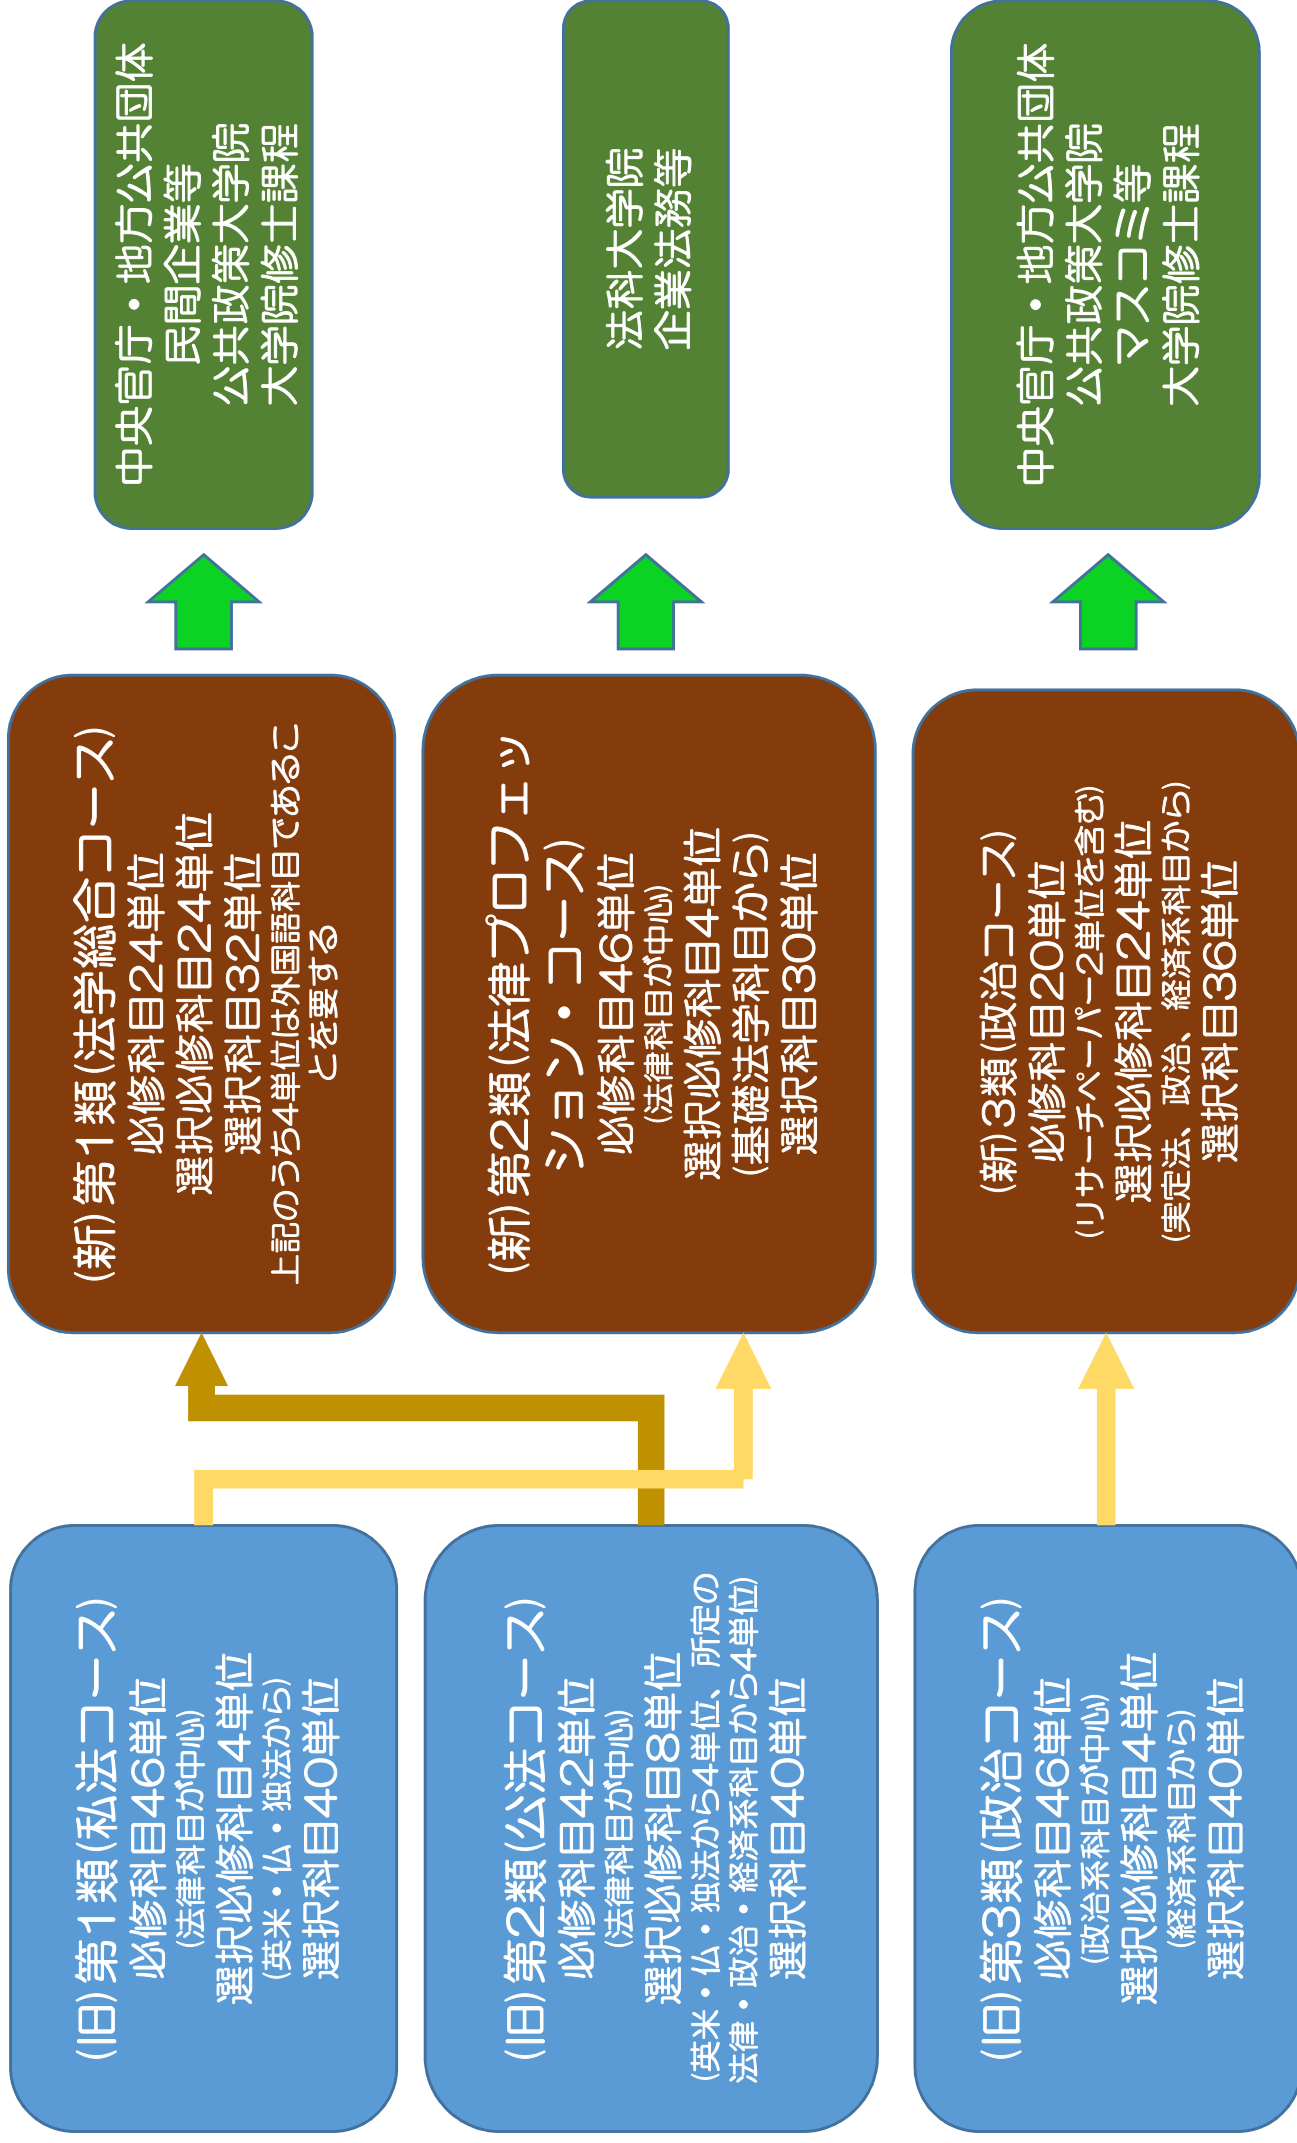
中央官庁・地方公共団体
民間企業等
公共政策大学院
大学院修士課程

法科大学院
企業法務等

中央官庁・地方公共団体
公共政策大学院
マスコミ等
大学院修士課程

(新)第1類(法学総合コース)
必修科目24単位
選択必修科目24単位
選択科目32単位
上記のうち4単位は外国語科目であることを要する

(新)第2類(法律プロフェッション・コース)
必修科目46単位
(法律科目が中心)
選択必修科目4単位
(基礎法学科目から)
選択科目30単位

(新)3類(政治コース)
必修科目20単位
(リサーチペーパー2単位を含む)
選択必修科目24単位
(実定法、政治、経済系科目から)
選択科目36単位

(旧)第1類(私法コース)
必修科目46単位
(法律科目が中心)
選択必修科目4単位
(英米・仏・独法から)
選択科目40単位

(旧)第2類(公法コース)
必修科目42単位
(法律科目が中心)
選択必修科目8単位
(英米・仏・独法から4単位、所定の法律・政治・経済系科目から4単位)
選択科目40単位

(旧)第3類(政治コース)
必修科目46単位
(政治系科目が中心)
選択必修科目4単位
(経済系科目から)
選択科目40単位